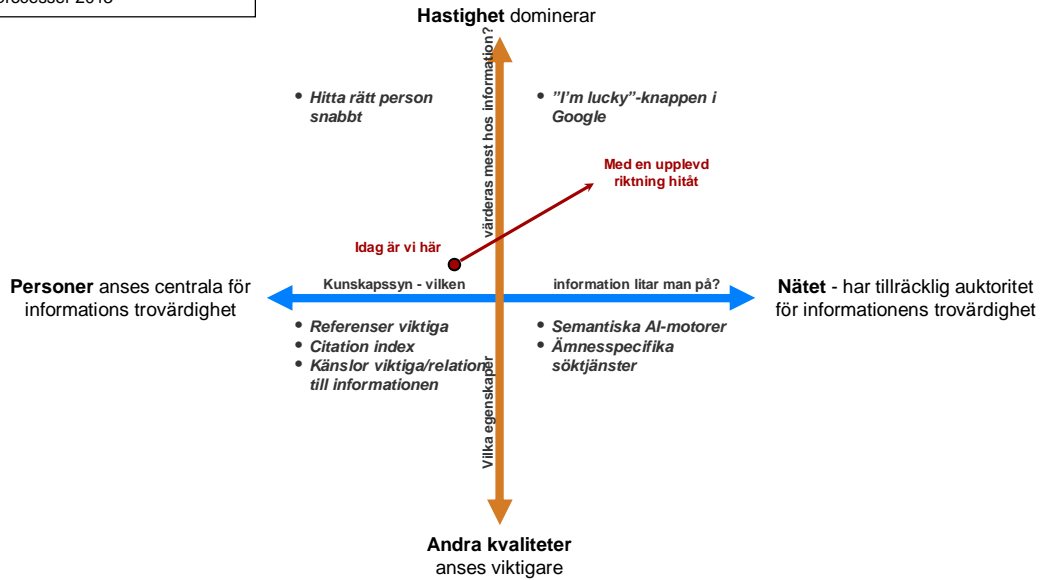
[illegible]rocesser 2015

**Hastighet** dominerar

Vilka egenskaper värderas mest hos information?

• Hitta rätt person snabbt

• "I'm lucky"-knappen i Google

Med en upplevd riktning hitåt

Idag är vi här

**Personer** anses centrala för informations trovärdighet

Kunskapssyn - vilken information litar man på?

**Nätet** - har tillräcklig auktoritet för informationens trovärdighet

• Referenser viktiga
• Citation index
• Känslor viktiga/relation till informationen

• Semantiska AI-motorer
• Ämnesspecifika söktjänster

**Andra kvaliteter** anses viktigare